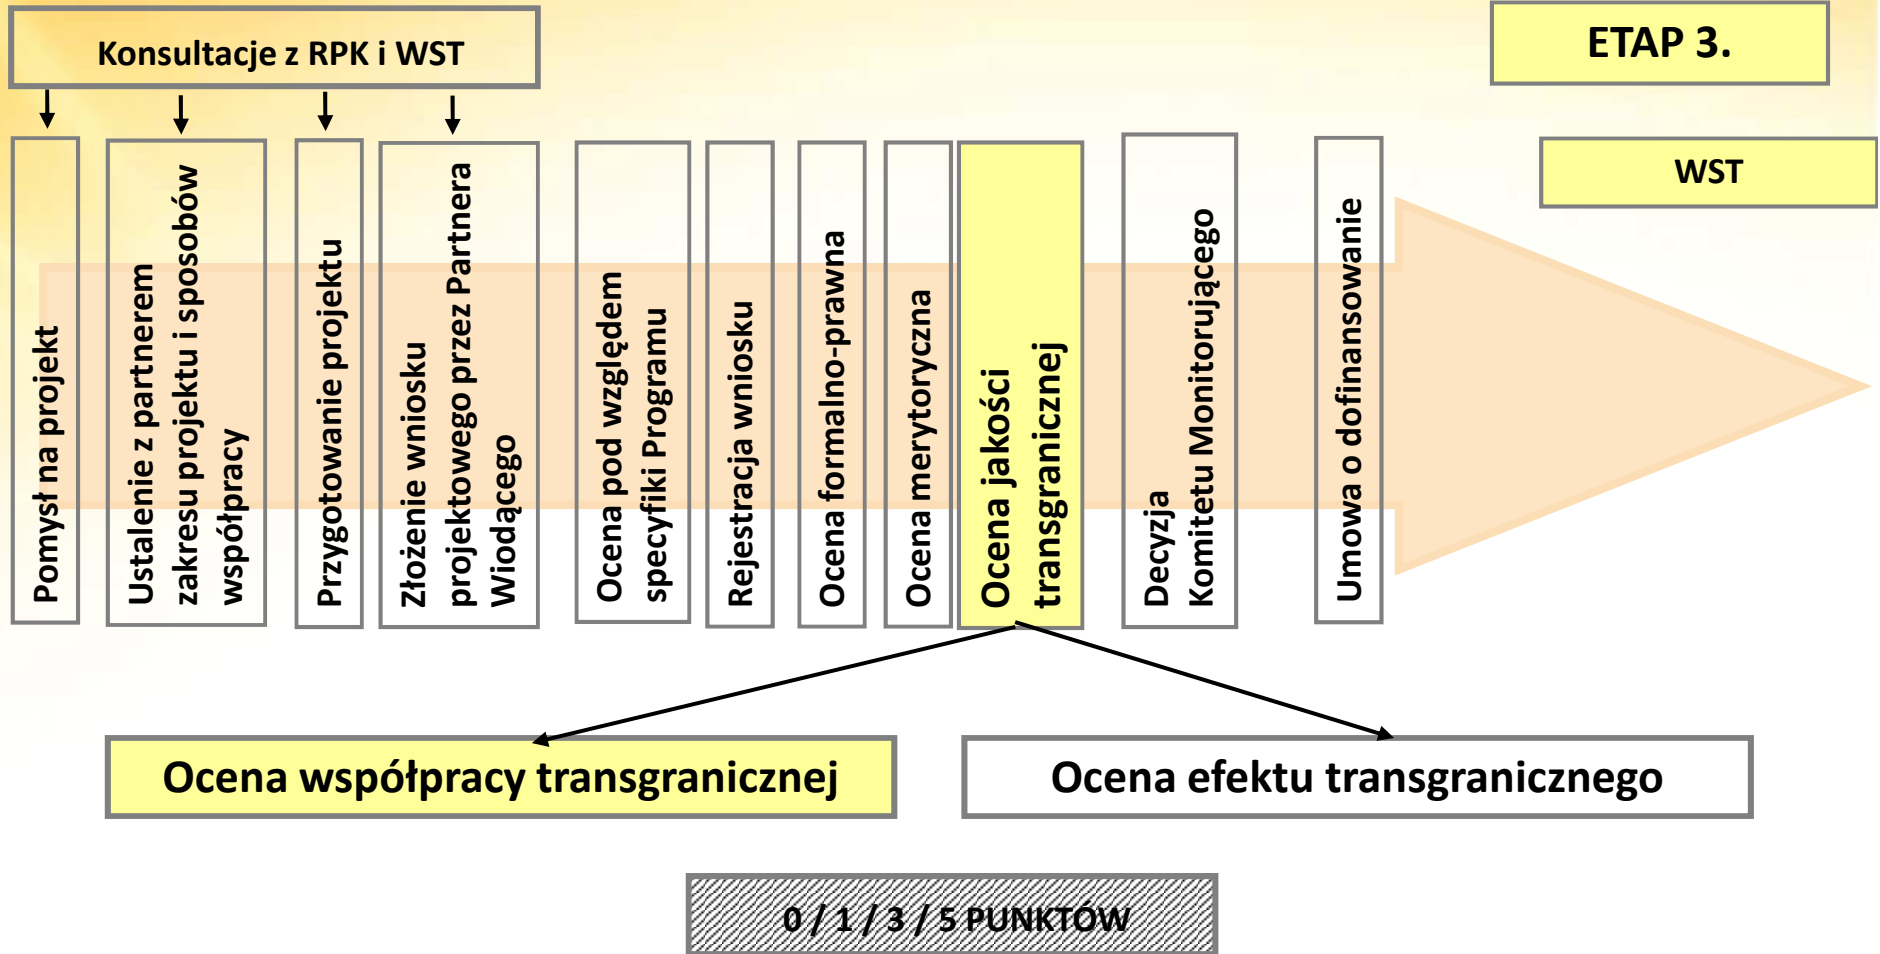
Konsultacje z RPK i WST

ETAP 3.

WST

Pomysł na projekt

Ustalenie z partnerem zakresu projektu i sposobów współpracy

Przygotowanie projektu

Złożenie wniosku projektowego przez Partnera Wiodącego

Ocena pod względem specyfiki Programu

Rejestracja wniosku

Ocena formalno-prawna

Ocena merytoryczna

Ocena jakości transgranicznej

Decyzja Komitetu Monitorującego

Umowa o dofinansowanie

Ocena współpracy transgranicznej

Ocena efektu transgranicznego

0 / 1 / 3 / 5 PUNKTÓW